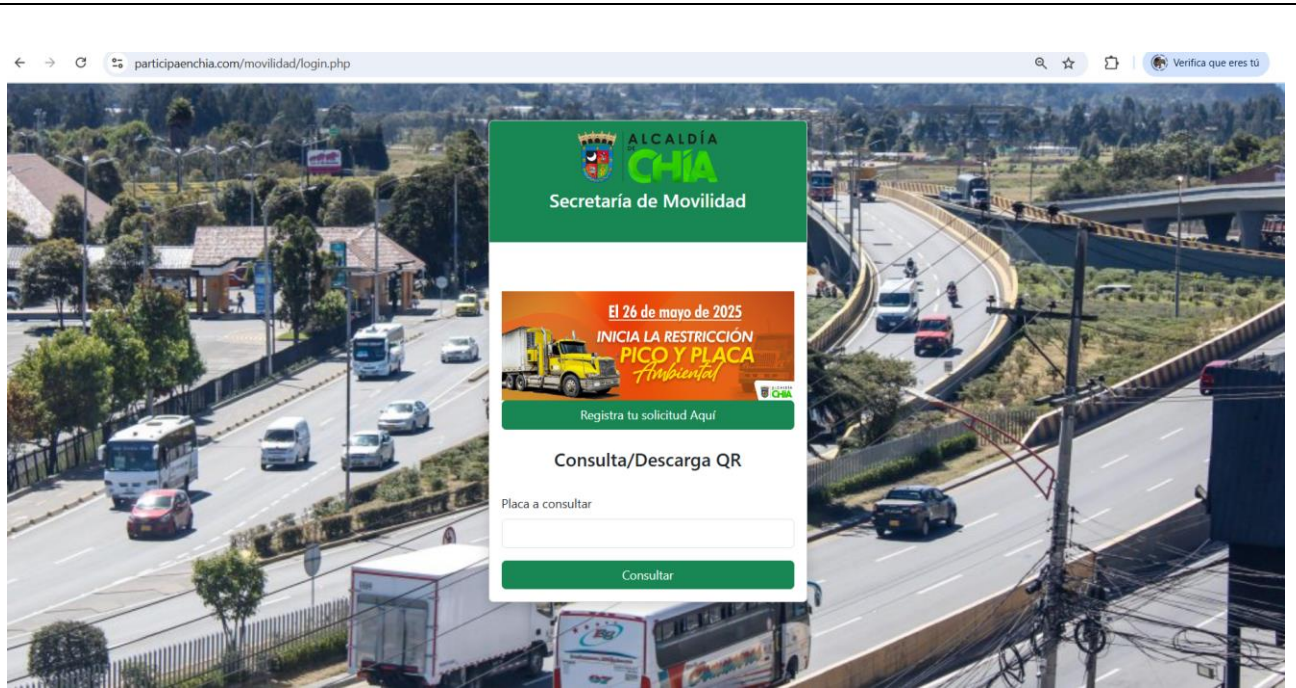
participaenchia.com/movilidad/login.php

Verifica que eres tú

ALCALDÍA CHÍA

Secretaría de Movilidad

El 26 de mayo de 2025
INICIA LA RESTRICCIÓN
PICO Y PLACA
Ambiental

ALCALDÍA CHÍA

Registra tu solicitud Aquí

Consulta/Descarga QR

Placa a consultar

Consultar